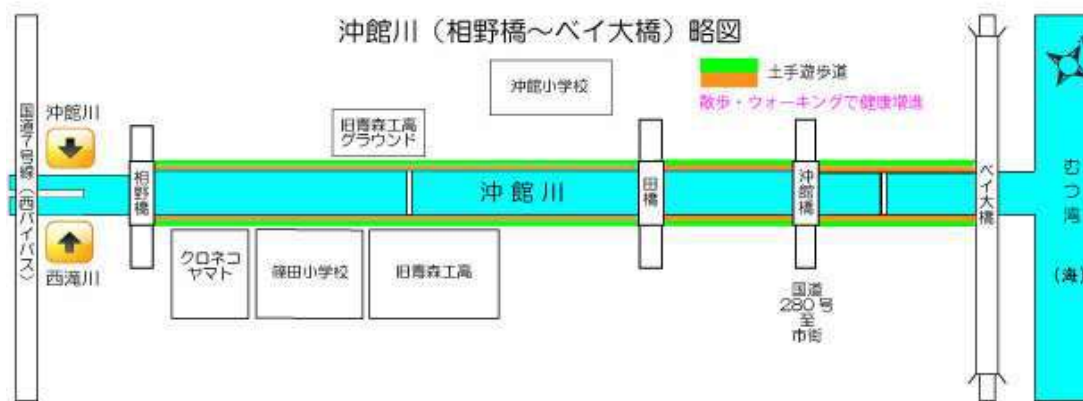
沖館川（相野橋～ベイ大橋）略図

沖館小学校

土手遊歩道
散歩・ウォーキングで健康増進

国道7号線（西バイパス）

沖館川

西滝川

旧青森工高グラウンド

相野橋

沖館川

田橋

沖館橋

ベイ大橋

むつ湾

（海）

クロネコヤマト

篠田小学校

旧青森工高

国道280号至市街